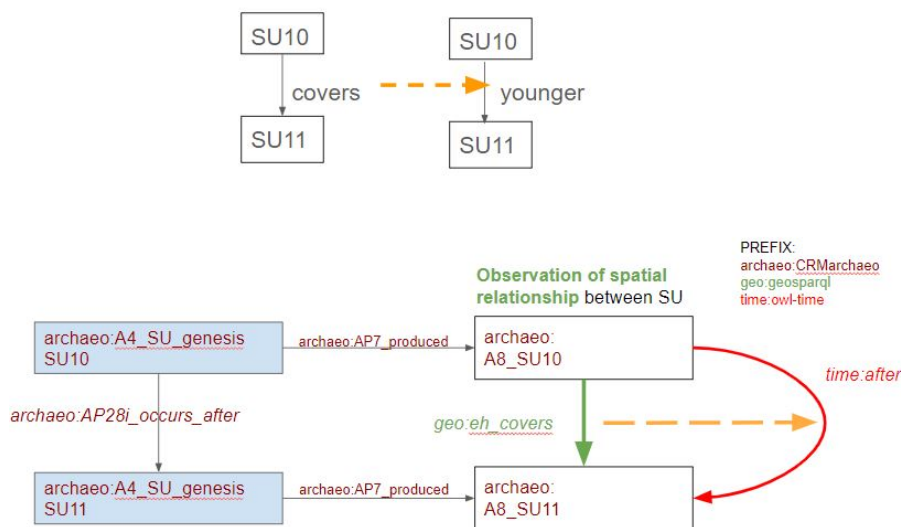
SU10

covers

SU11

SU10

younger

SU11

PREFIX:
archaeo:CRMarchaeo
geo:geosparql
time:owl-time

Observation of spatial relationship between SU

archaeo:A4_SU_genesis SU10

archaeo:AP7_produced

archaeo: A8_SU10

time:after

archaeo:AP28i_occurs_after

geo:eh_covers

archaeo:A4_SU_genesis SU11

archaeo:AP7_produced

archaeo: A8_SU11